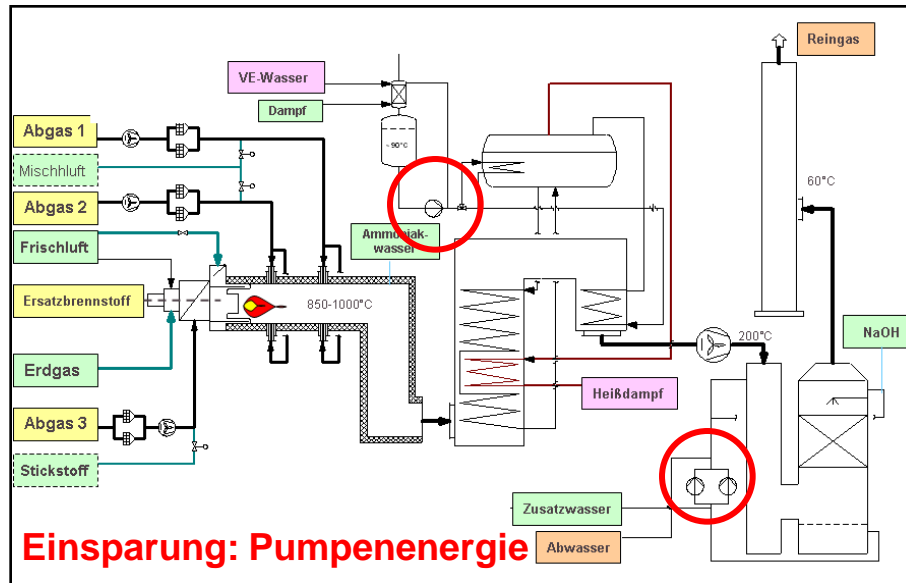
Reingas

VE-Wasser

Dampf

~90°C

Abgas 1

Mischluft

Abgas 2

Frischluft

Ammoniakwasser

60°C

Ersatzbrennstoff

850-1000°C

Erdgas

200°C

NaOH

Heißdampf

Abgas 3

Stickstoff

Zusatzwasser

Abwasser

Einsparung: Pumpenenergie